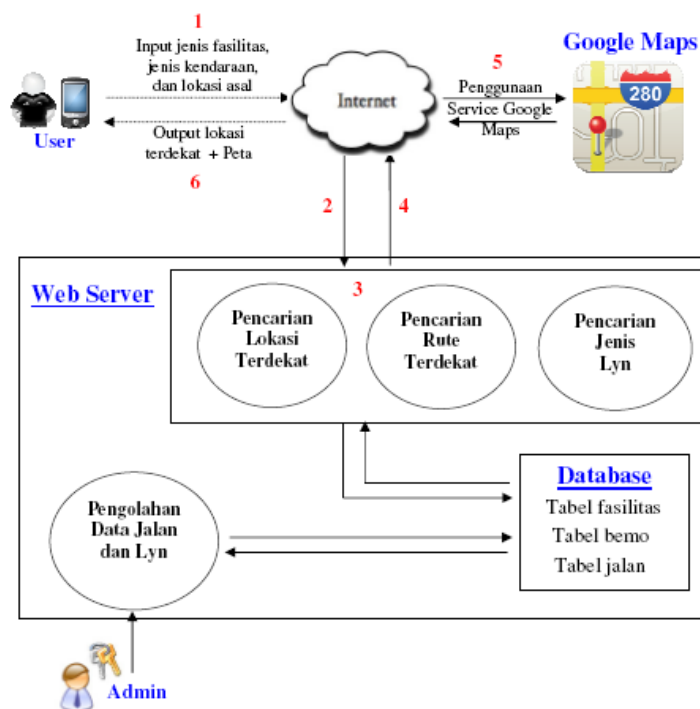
1

Input jenis fasilitas, jenis kendaraan, dan lokasi asal

Google Maps

280

User

Internet

5

Penggunaan Service Google Maps

Output lokasi terdekat + Peta

6

2

4

Web Server

3

Pencarian Lokasi Terdekat

Pencarian Rute Terdekat

Pencarian Jenis Lyn

Database

Tabel fasilitas

Tabel bemo

Tabel jalan

Pengolahan Data Jalan dan Lyn

Admin